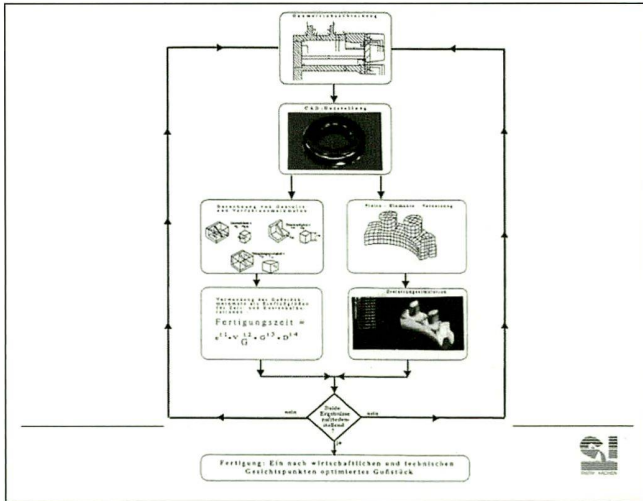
Geometriebeschreibung

CAD-Darstellung

Berechnung von Gestalt- und Verfahrensmerkmalen

Finite - Elemente - Vernetzung

Verknüpfung der Gußteilmerkmale mit Einflußgrößen für Zeit- und Kostenprognose

Fertigungszeit = $c^{f1} \cdot V^{f2} \cdot \frac{}{G} \cdot G^{f3} \cdot D^{f4}$

Erstarrungssimulation

Beide Ergebnisse zufriedenstellend

nein

nein

ja

Fertigung: Ein nach wirtschaftlichen und technischen Gesichtspunkten optimiertes Gußstück

RWTH AACHEN